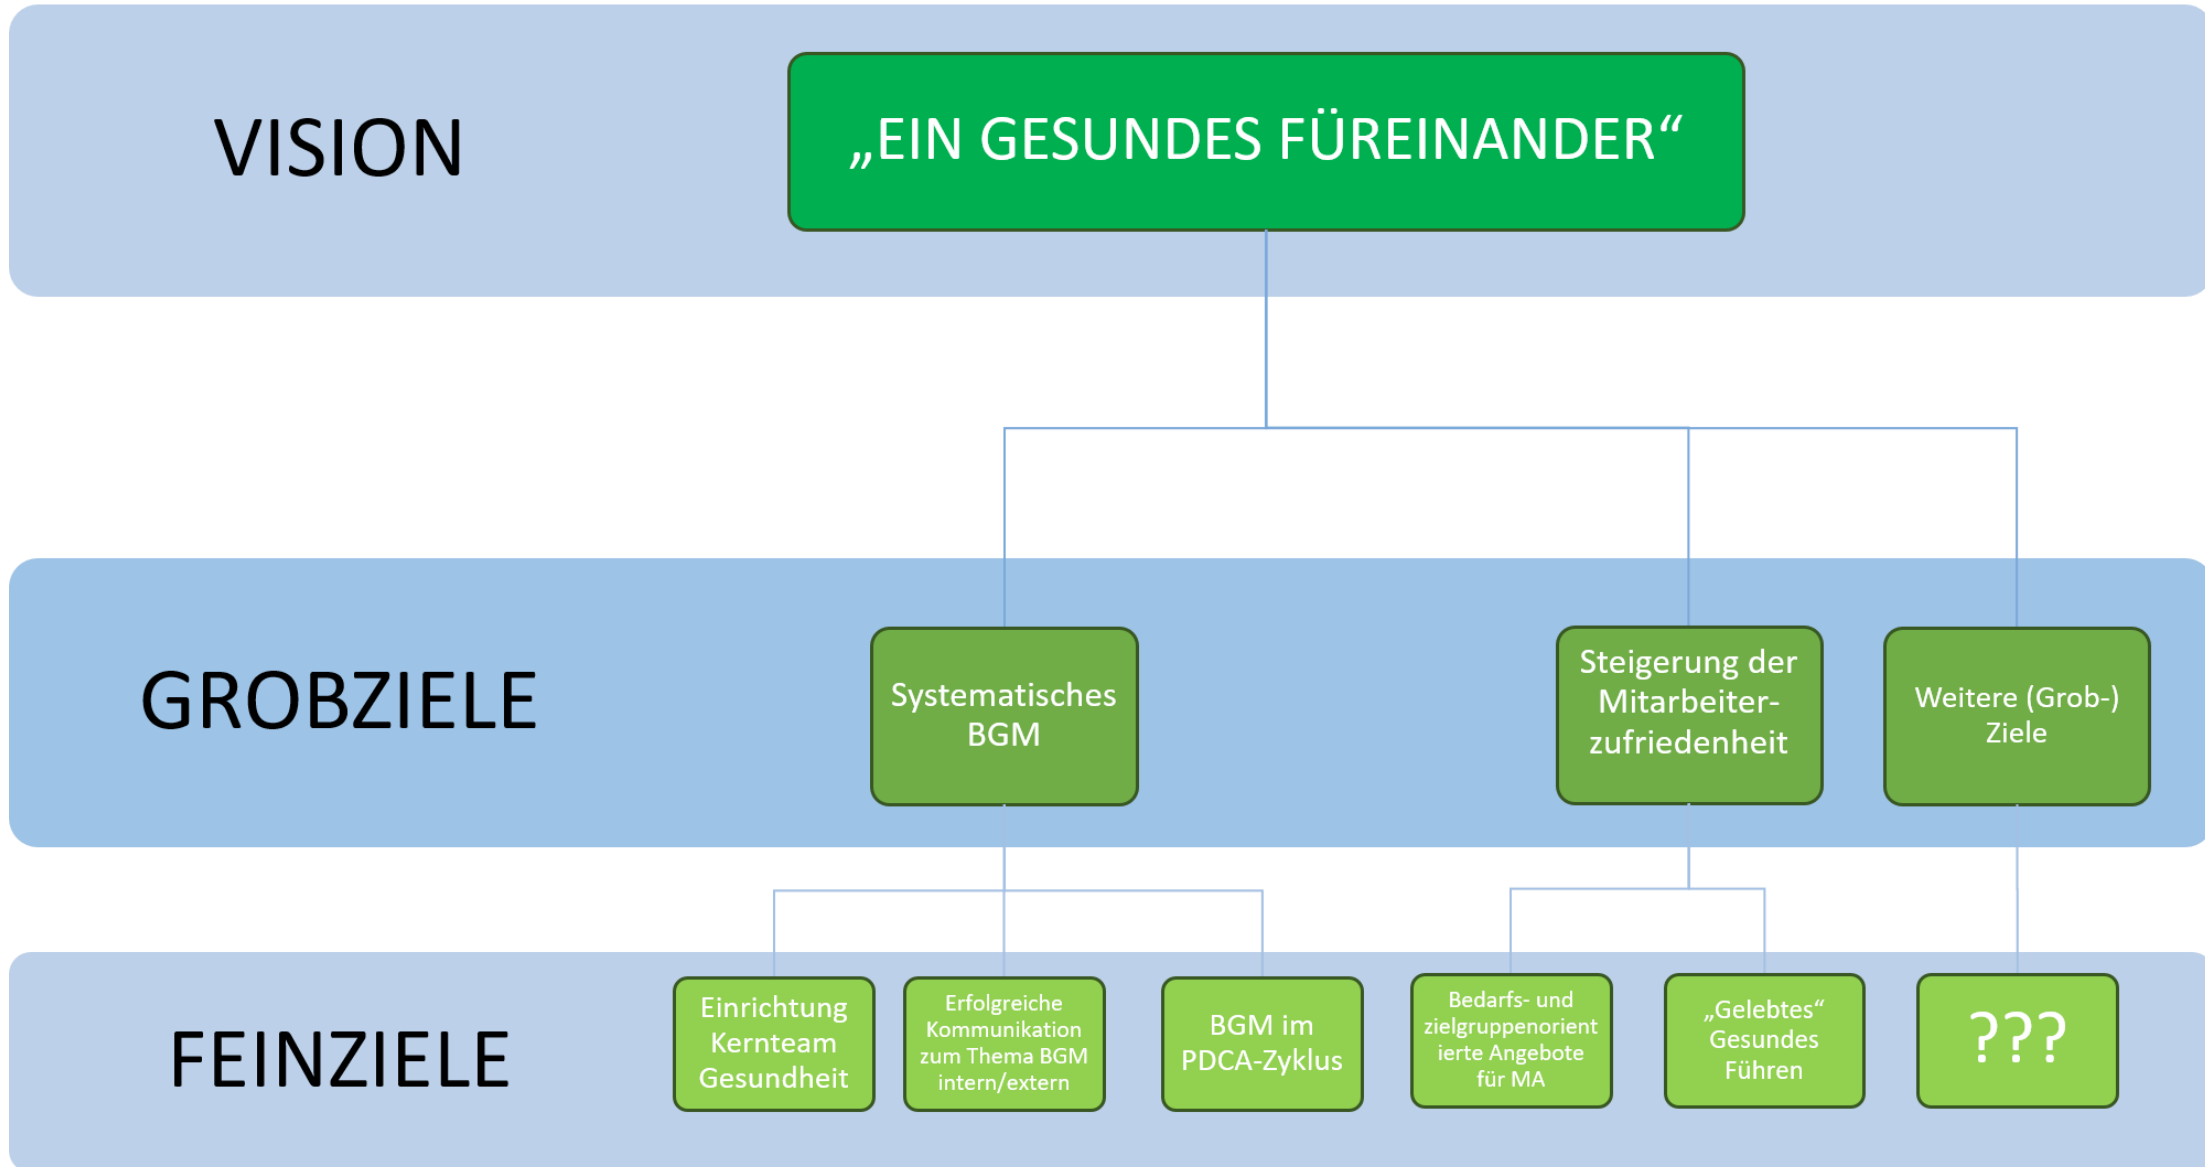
VISION

„EIN GESUNDES FÜREINANDER“

GROBZIELE

Systematisches BGM

Steigerung der Mitarbeiter-zufriedenheit

Weitere (Grob-) Ziele

FEINZIELE

Einrichtung Kernteam Gesundheit

Erfolgreiche Kommunikation zum Thema BGM intern/extern

BGM im PDCA-Zyklus

Bedarfs- und zielgruppenorientierte Angebote für MA

„Gelebtes“ Gesundes Führen

???